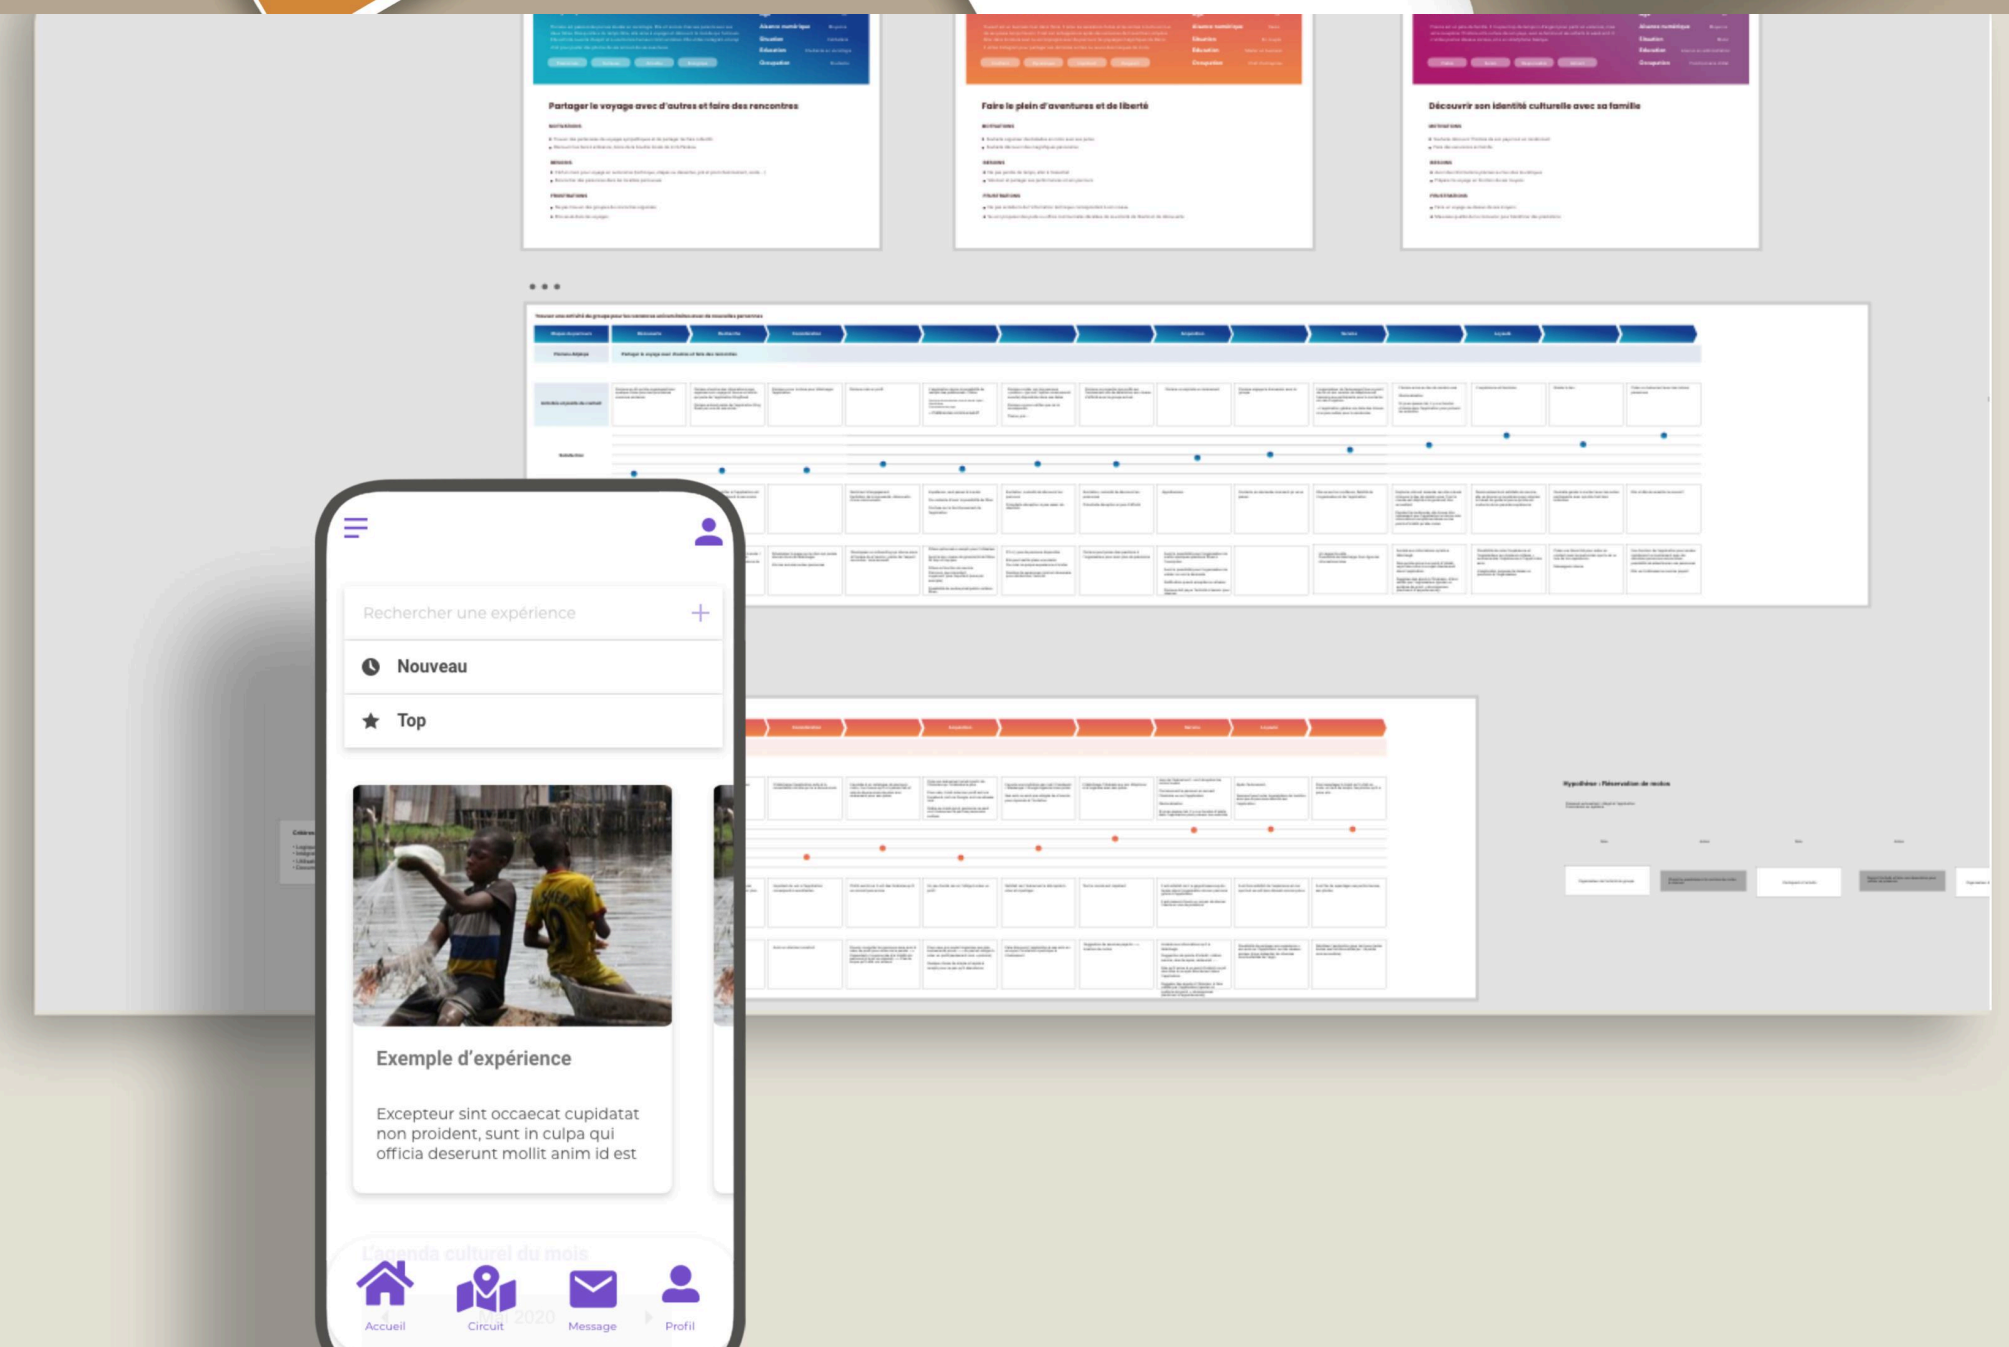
Partager le voyage avec d'autres et faire des rencontres

Faire le plein d'aventures et de liberté

Découvrir son identité culturelle avec sa famille

• • •

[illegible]

Hypothèse : Réservation de restos

Rechercher une expérience

Nouveau

Top

Exemple d'expérience

Excepteur sint occaecat cupidatat non proident, sunt in culpa qui officia deserunt mollit anim id est

L'agenda culturel du mois

2020

Accueil

Circuit

Message

Profil